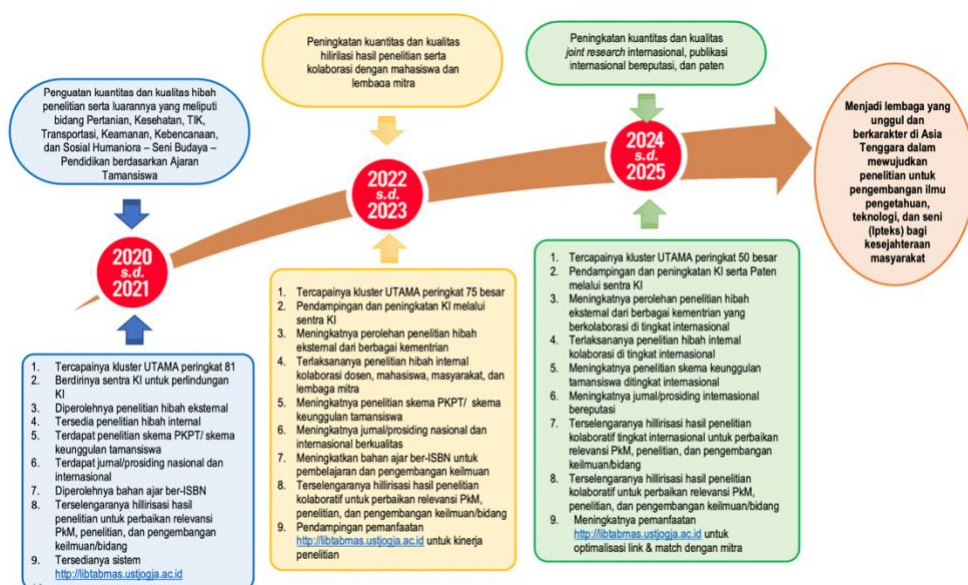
Penguatan kuantitas dan kualitas hibah penelitian serta luarannya yang meliputi bidang Pertanian, Kesehatan, TIK, Transportasi, Keamanan, Kebencanaan, dan Sosial Humaniora – Seni Budaya – Pendidikan berdasarkan Ajaran Tamansiswa

2020 s.d. 2021

1. Tercapainya kluster UTAMA peringkat 81
2. Berdirinya sentra KI untuk perlindungan KI
3. Diperolehnya penelitian hibah eksternal
4. Tersedia penelitian hibah internal
5. Terdapat penelitian skema PKPT/ skema keunggulan tamansiswa
6. Terdapat jurnal/prosiding nasional dan internasional
7. Diperolehnya bahan ajar ber-ISBN
8. Terselenggaranya hillirisasi hasil penelitian untuk perbaikan relevansi PkM, penelitian, dan pengembangan keilmuan/bidang
9. Tersedianya sistem http://libtabmas.ustjogja.ac.id

Peningkatan kuantitas dan kualitas hilirilasi hasil penelitian serta kolaborasi dengan mahasiswa dan lembaga mitra

2022 s.d. 2023

1. Tercapainya kluster UTAMA peringkat 75 besar
2. Pendampingan dan peningkatan KI melalui sentra KI
3. Meningkatnya perolehan penelitian hibah eksternal dari berbagai kementrian
4. Terlaksananya penelitian hibah internal kolaborasi dosen, mahasiswa, masyarakat, dan lembaga mitra
5. Meningkatkan penelitian skema PKPT/ skema keunggulan tamansiswa
6. Meningkatnya jurnal/prosiding nasional dan internasional berkualitas
7. Meningkatkan bahan ajar ber-ISBN untuk pembelajaran dan pengembangan keilmuan
8. Terselengaranya hillirisasi hasil penelitian kolaboratif untuk perbaikan relevansi PkM, penelitian, dan pengembangan keilmuan/bidang
9. Pendampingan pemanfaatan http://libtabmas.ustjogja.ac.id untuk kinerja penelitian

Peningkatan kuantitas dan kualitas *joint research* internasional, publikasi internasional bereputasi, dan paten

2024 s.d. 2025

1. Tercapainya kluster UTAMA peringkat 50 besar
2. Pendampingan dan peningkatan KI serta Paten melalui sentra KI
3. Meningkatnya perolehan penelitian hibah eksternal dari berbagai kementrian yang berkolaborasi di tingkat internasional
4. Terlaksananya penelitian hibah internal kolaborasi di tingkat internasional
5. Meningkatnya penelitian skema keunggulan tamansiswa ditingkat internasional
6. Meningkatnya jurnal/prosiding internasional bereputasi
7. Terselengaranya hillirisasi hasil penelitian kolaboratif tingkat internasional untuk perbaikan relevansi PkM, penelitian, dan pengembangan keilmuan/bidang
8. Terselengaranya hillirisasi hasil penelitian kolaboratif untuk perbaikan relevansi PkM, penelitian, dan pengembangan keilmuan/bidang
9. Meningkatnya pemanfaatan http://libtabmas.ustjogja.ac.id untuk optimalisasi link & match dengan mitra

Menjadi lembaga yang unggul dan berkarakter di Asia Tenggara dalam mewujudkan penelitian untuk pengembangan ilmu pengetahuan, teknologi, dan seni (Ipteks) bagi kesejahteraan masyarakat